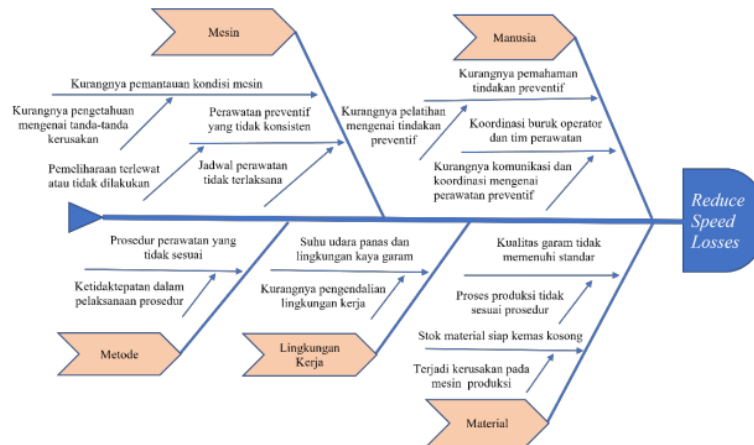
Mesin

Kurangnya pemantauan kondisi mesin

Kurangnya pengetahuan mengenai tanda-tanda kerusakan

Perawatan preventif yang tidak konsisten

Pemeliharaan terlewat atau tidak dilakukan

Jadwal perawatan tidak terlaksana

Manusia

Kurangnya pelatihan mengenai tindakan preventif

Kurangnya pemahaman tindakan preventif

Koordinasi buruk operator dan tim perawatan

Kurangnya komunikasi dan koordinasi mengenai perawatan preventif

Reduce Speed Losses

Prosedur perawatan yang tidak sesuai

Ketidaktepatan dalam pelaksanaan prosedur

Metode

Suhu udara panas dan lingkungan kaya garam

Kurangnya pengendalian lingkungan kerja

Lingkungan Kerja

Kualitas garam tidak memenuhi standar

Proses produksi tidak sesuai prosedur

Stok material siap kemas kosong

Terjadi kerusakan pada mesin produksi

Material